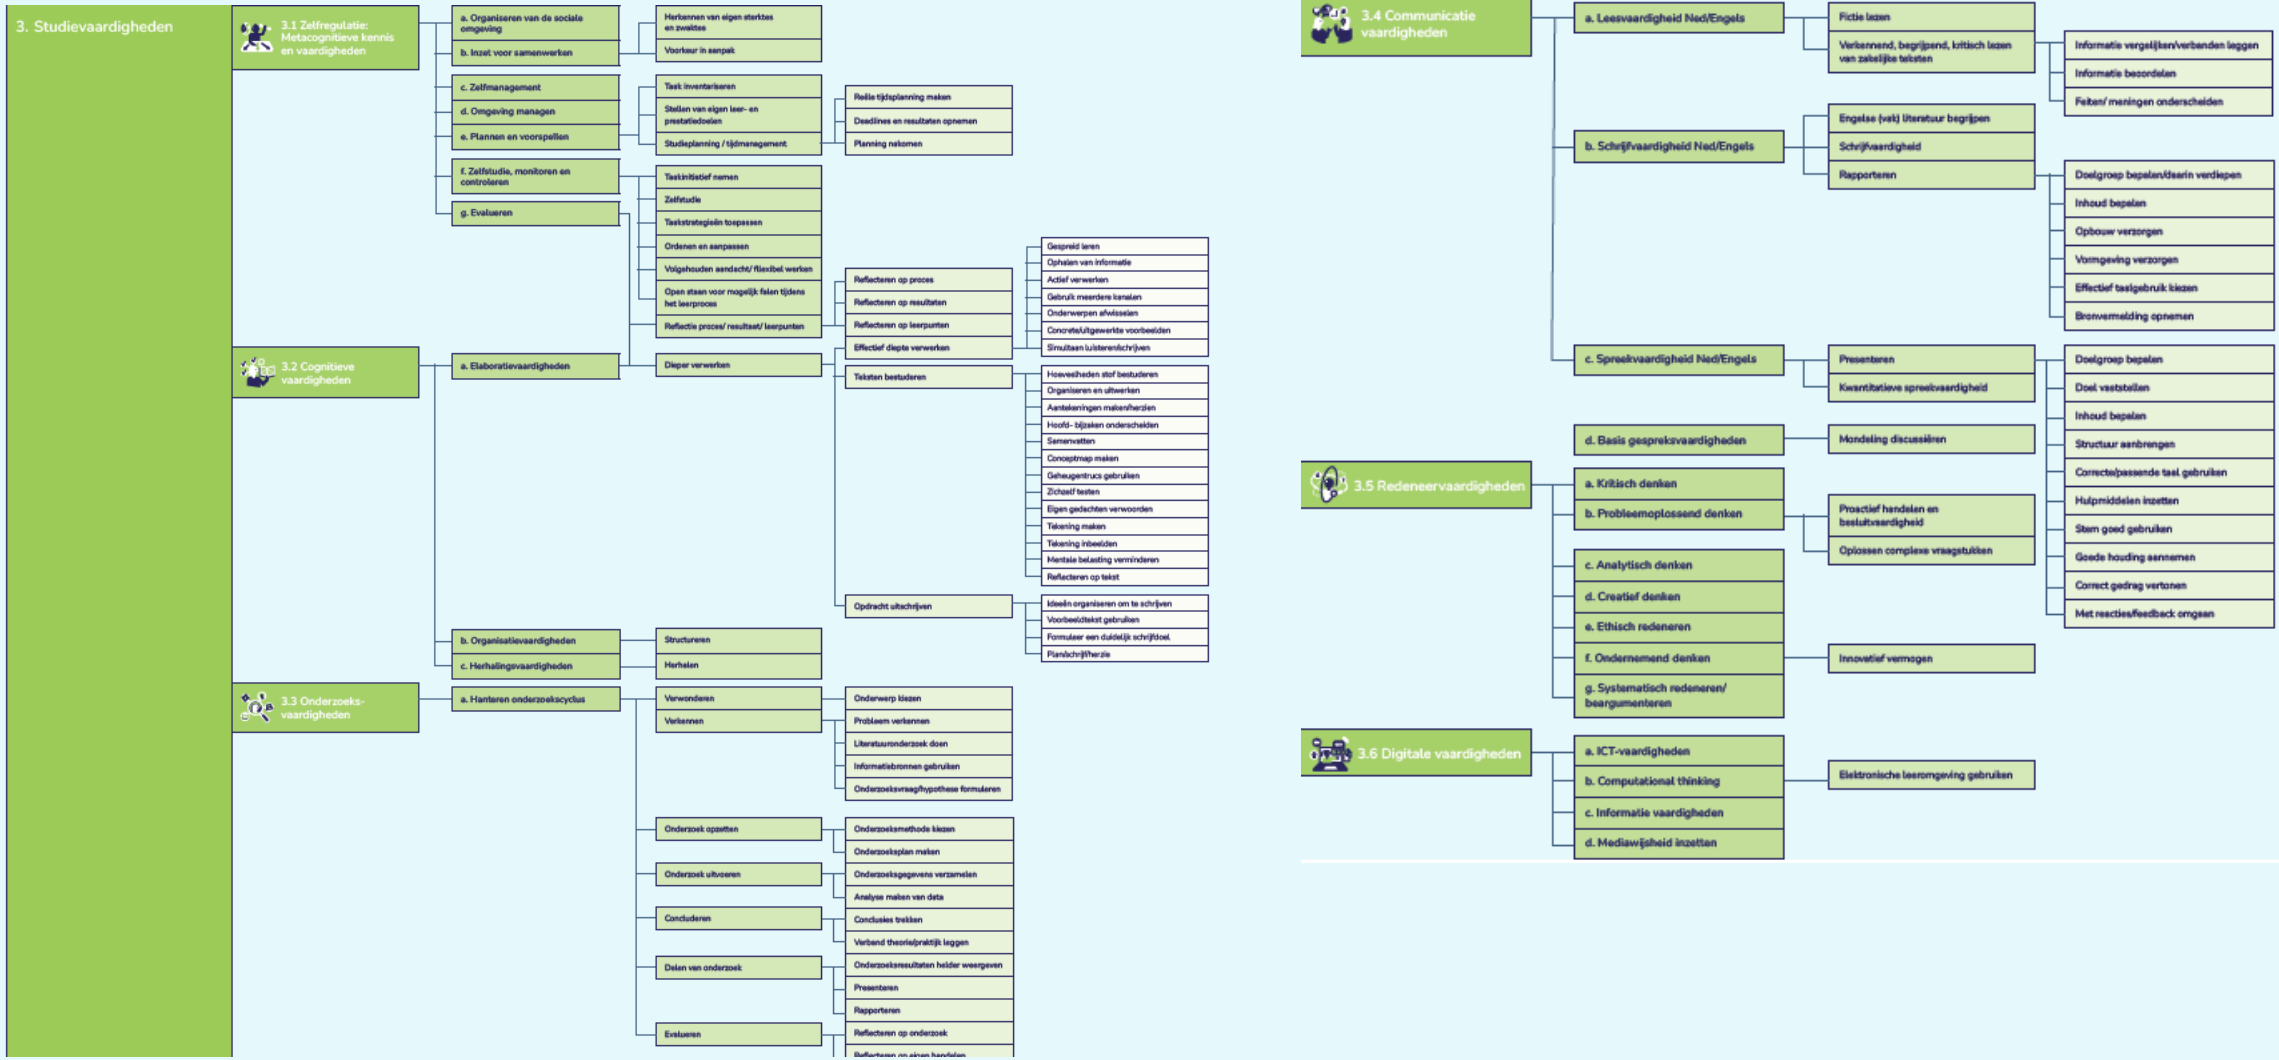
3. Studievaardigheden

3.1 Zelfregulatie: Metacognitieve kennis en vaardigheden

a. Organiseren van de sociale omgeving
b. Inzet voor samenwerken
c. Zelfmanagement
d. Omgeving managen
e. Plannen en voorspellen
f. Zelfstudie, monitoren en controleren
g. Evalueren

Herkennen van eigen sterktes en zwaktes
Voorkeur in aanpak
Taak inventariseren
Stellen van eigen leer- en prestatiedoelen
Studieplanning / tijdmanagement
Taakinitiatief nemen
Zelfstudie
Taakstrategieën toepassen
Ordenen en aanpassen
Volgehouden aandacht/ flexibel werken
Open staan voor mogelijk falen tijdens het leerproces
Reflectie proces/ resultaat/ leerpunten

Reële tijdsplanning maken
Deadlines en resultaten opnemen
Planning nakomen

Reflecteren op proces
Reflecteren op resultaten
Reflecteren op leerpunten
Effectief diepte verwerken

Gespreid leren
Ophalen van informatie
Actief verwerken
Gebruik meerdere kanalen
Onderwerpen afwisselen
Concrete/uitgewerkte voorbeelden
Simultaan luisteren/schrijven

3.2 Cognitieve vaardigheden

a. Elaboratievaardigheden
Dieper verwerken
Teksten bestuderen

Hoeveelheden stof bestuderen
Organiseren en uitwerken
Aantekeningen maken/herzien
Hoofd- bijzaken onderscheiden
Samenvatten
Conceptmap maken
Geheugentrucs gebruiken
Zichzelf testen
Eigen gedachten verwoorden
Tekening maken
Tekening inbeelden
Mentale belasting verminderen
Reflecteren op tekst

Opdracht uitschrijven
Ideeën organiseren om te schrijven
Voorbeeldtekst gebruiken
Formuleer een duidelijk schrijfdoel
Plan/schrijf/herzie

b. Organisatievaardigheden
c. Herhalingsvaardigheden
Structureren
Herhalen

3.3 Onderzoeks-vaardigheden

a. Hanteren onderzoekscyclus
Verwonderen
Verkennen
Onderwerp kiezen
Probleem verkennen
Literatuuronderzoek doen
Informatiebronnen gebruiken
Onderzoeksvraag/hypothese formuleren
Onderzoek opzetten
Onderzoeksmethode kiezen
Onderzoeksplan maken
Onderzoek uitvoeren
Onderzoeksgegevens verzamelen
Analyse maken van data
Concluderen
Conclusies trekken
Verband theorie/praktijk leggen
Delen van onderzoek
Onderzoeksresultaten helder weergeven
Presenteren
Rapporteren
Evalueren
Reflecteren op onderzoek
Reflecteren op eigen handelen

3.4 Communicatie vaardigheden

a. Leesvaardigheid Ned/Engels
Fictie lezen
Verkennend, begrijpend, kritisch lezen van zakelijke teksten
Informatie vergelijken/verbanden leggen
Informatie beoordelen
Feiten/ meningen onderscheiden

b. Schrijfvaardigheid Ned/Engels
Engelse (vak) literatuur begrijpen
Schrijfvaardigheid
Rapporteren
Doelgroep bepalen/daarin verdiepen
Inhoud bepalen
Opbouw verzorgen
Vormgeving verzorgen
Effectief taalgebruik kiezen
Bronvermelding opnemen

c. Spreekvaardigheid Ned/Engels
Presenteren
Kwantitatieve spreekvaardigheid
Doelgroep bepalen
Doel vaststellen
Inhoud bepalen
Structuur aanbrengen
Correcte/passende taal gebruiken
Hulpmiddelen inzetten
Stem goed gebruiken
Goede houding aannemen
Correct gedrag vertonen
Met reacties/feedback omgaan

d. Basis gespreksvaardigheden
Mondeling discussiëren

3.5 Redeneervaardigheden

a. Kritisch denken
b. Probleemoplossend denken
Proactief handelen en besluitvaardigheid
Oplossen complexe vraagstukken
c. Analytisch denken
d. Creatief denken
e. Ethisch redeneren
f. Ondernemend denken
Innovatief vermogen
g. Systematisch redeneren/ beargumenteren

3.6 Digitale vaardigheden

a. ICT-vaardigheden
b. Computational thinking
Elektronische leeromgeving gebruiken
c. Informatie vaardigheden
d. Mediawijsheid inzetten